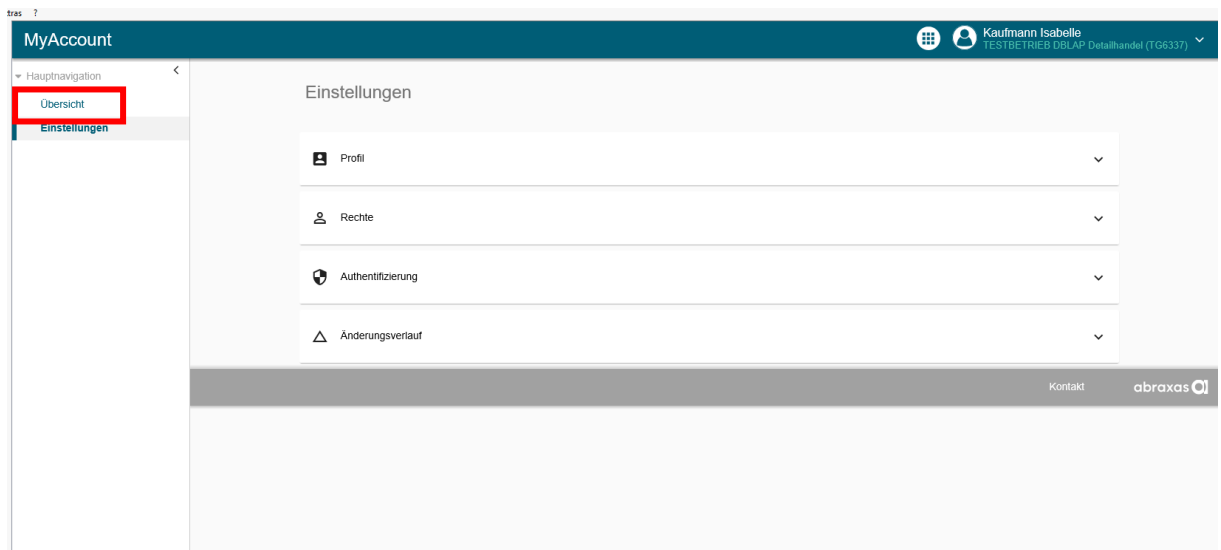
tras ?

MyAccount

Kaufmann Isabelle
TESTBETRIEB DBLAP Detailhandel (TG6337)

Hauptnavigation

Übersicht

Einstellungen

Einstellungen

Profil

Rechte

Authentifizierung

Änderungsverlauf

Kontakt

abraxas